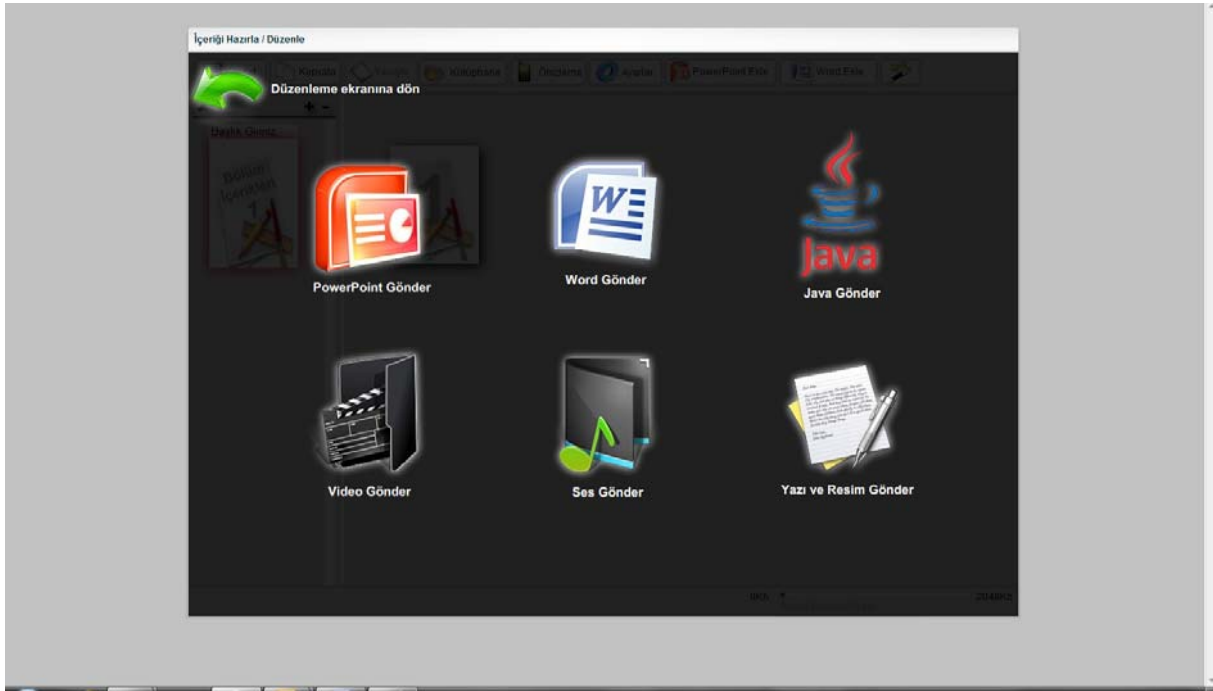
İçeriği Hazırla / Düzenle

Kapakla Kütüphane Önizleme Araçlar PowerPoint Ekle Word Ekle

Düzenleme ekranına dön

Başlık Girin

Bölüm İçerikleri

PowerPoint Gönder

Word Gönder

Java

Java Gönder

Video Gönder

Ses Gönder

Yazı ve Resim Gönder